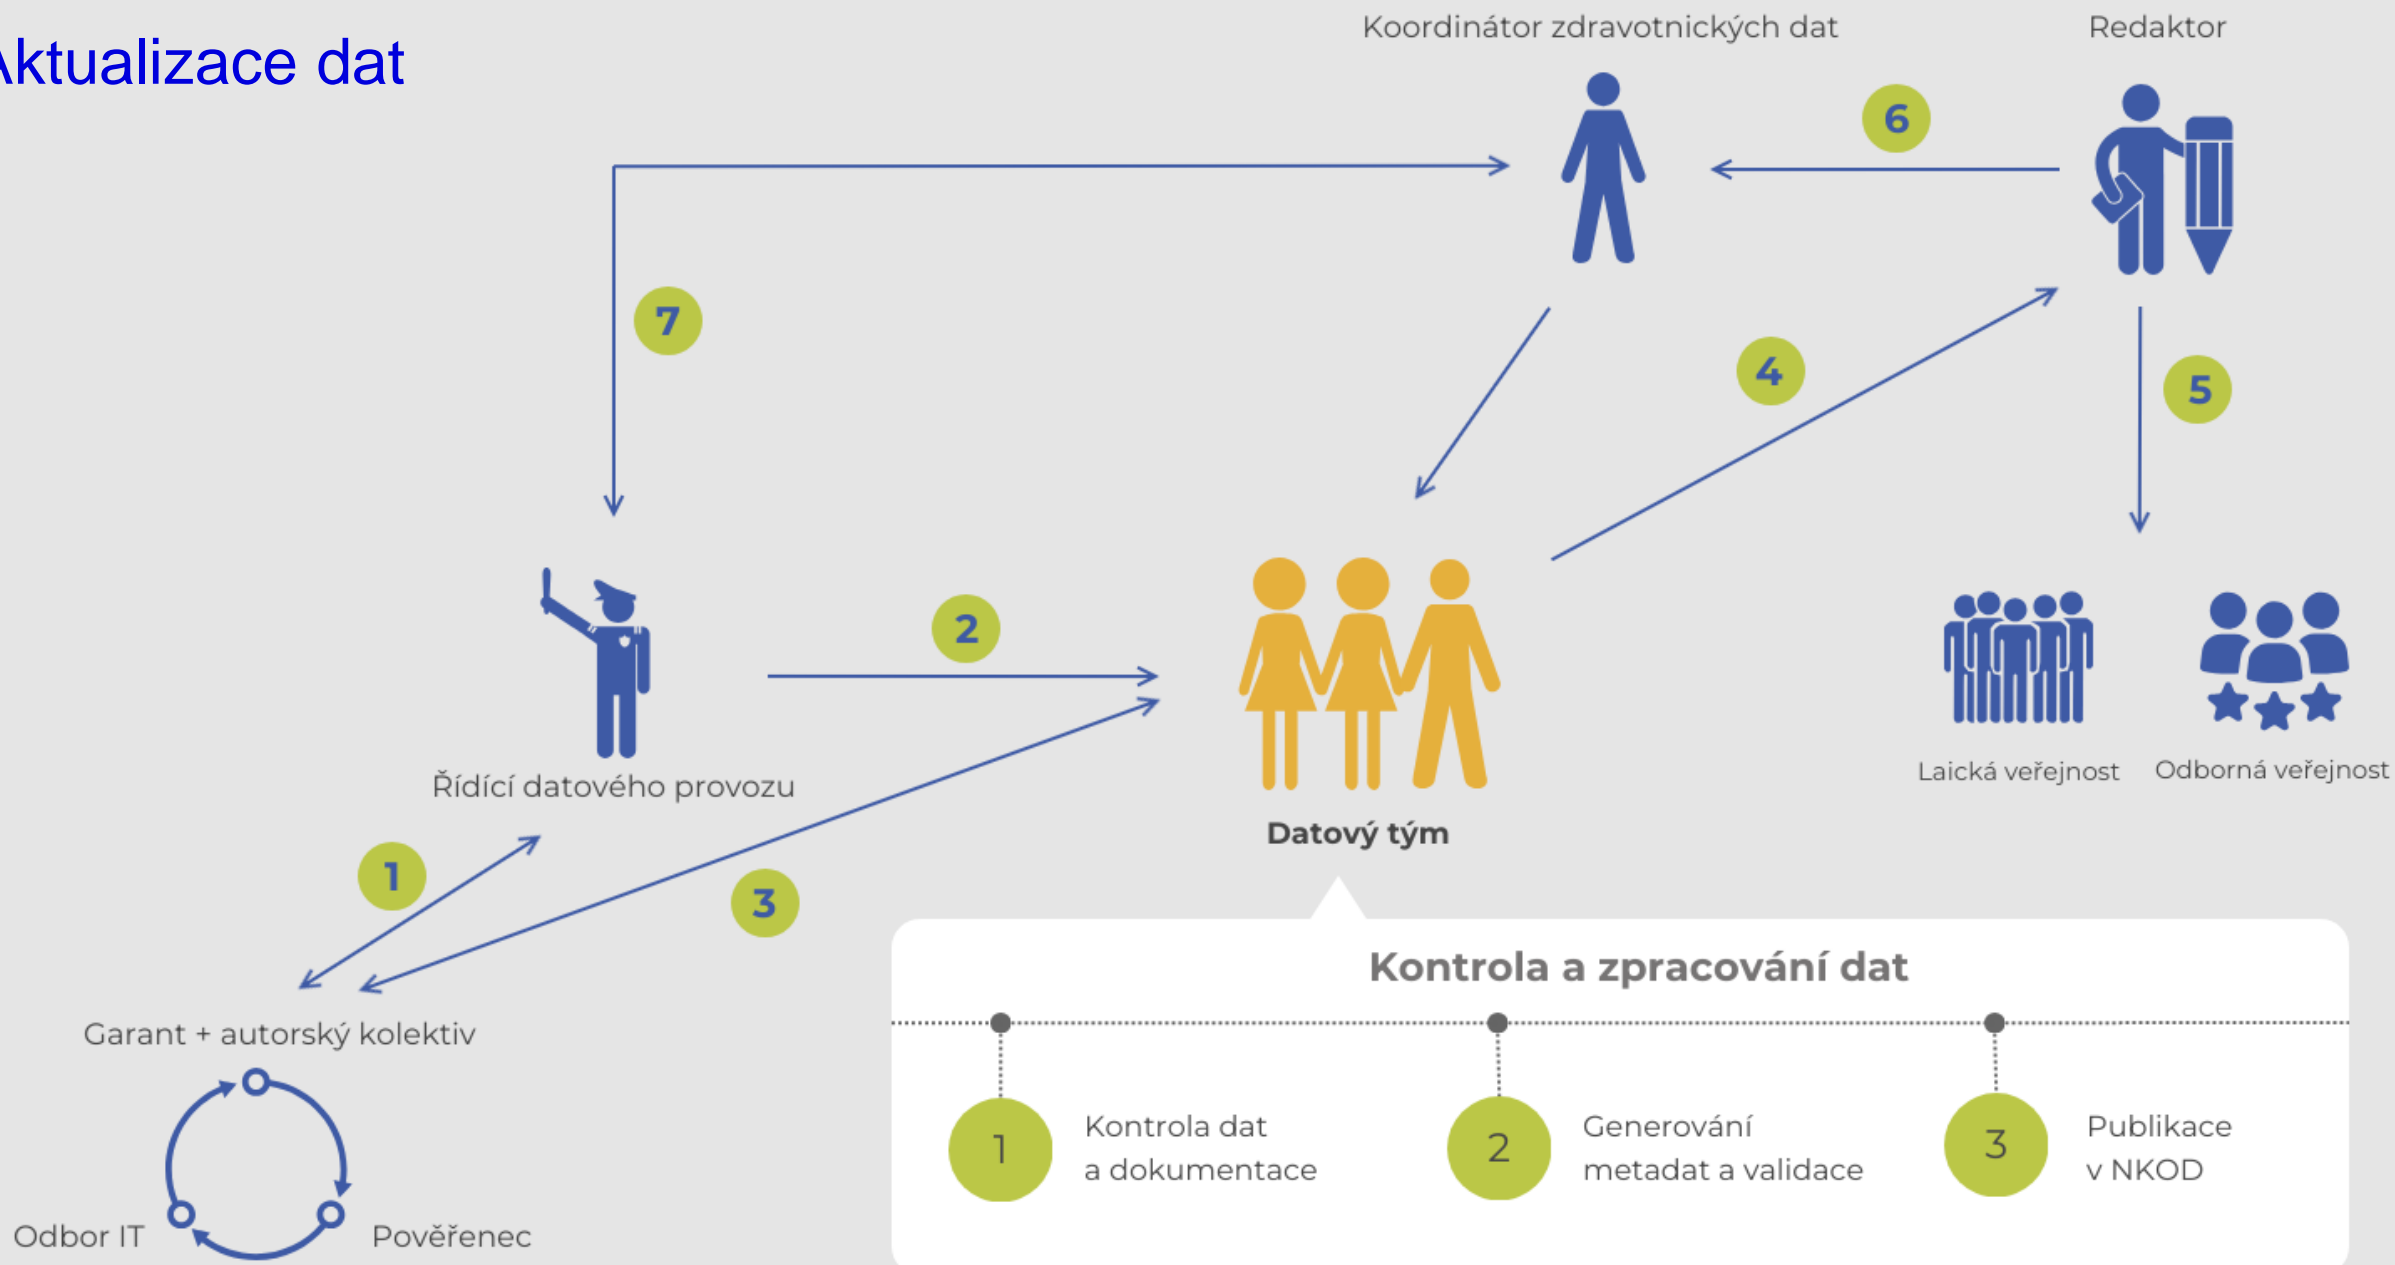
ktualizace dat

Koordinátor zdravotnických dat

Redaktor

6

7

4

5

2

Řídící datového provozu

Datový tým

Laická veřejnost

Odborná veřejnost

1

3

Garant + autorský kolektiv

Odbor IT

Pověřenec

Kontrola a zpracování dat

1 Kontrola dat a dokumentace

2 Generování metadat a validace

3 Publikace v NKOD